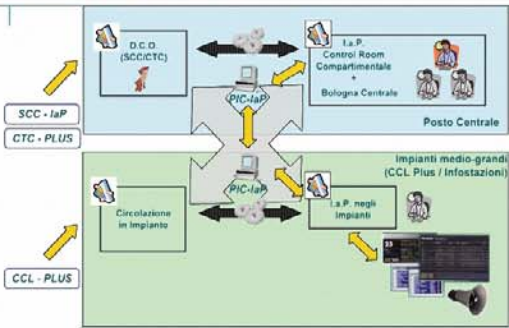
D.C.O. (SCC/CTC)

I.a.P. Control Room Compartimentale + Bologna Centrale

PIC-IaP

Posto Centrale

SCC - IaP

CTC - PLUS

Impianti medio-grandi (CCL Plus / Infostazioni)

PIC-IaP

Circolazione in Impianto

I.a.P. negli Impianti

CCL - PLUS